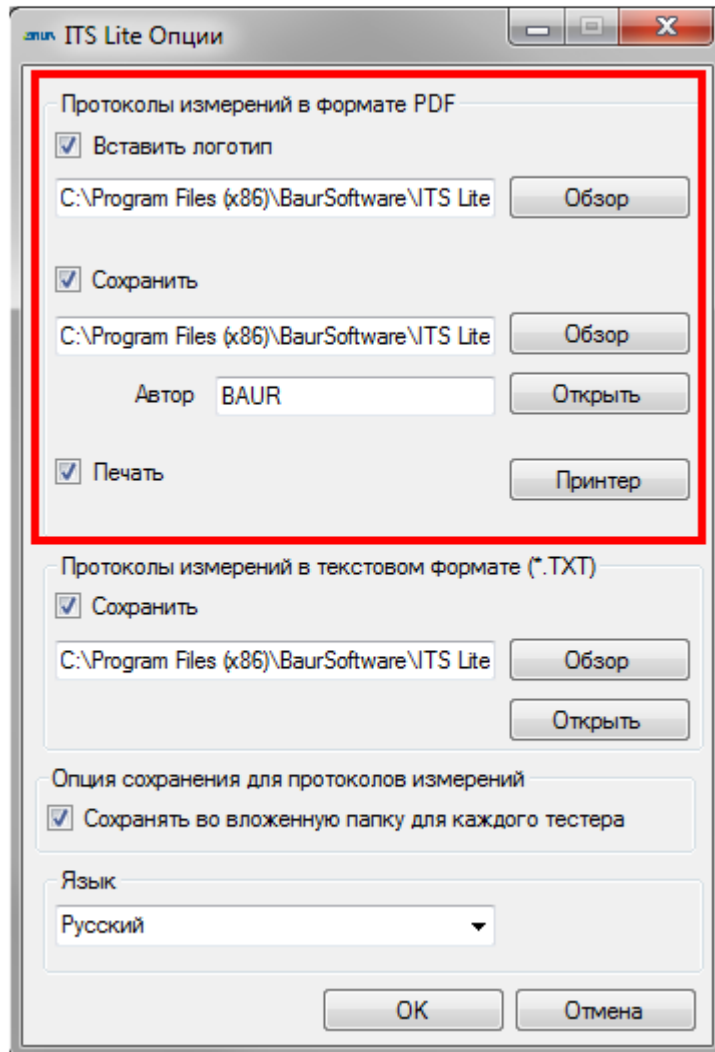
ITS Lite Опции

Протоколы измерений в формате PDF

Вставить логотип

C:\Program Files (x86)\BaurSoftware\ITS Lite

Обзор

Сохранить

C:\Program Files (x86)\BaurSoftware\ITS Lite

Обзор

Автор BAUR

Открыть

Печать

Принтер

Протоколы измерений в текстовом формате (*.TXT)

Сохранить

C:\Program Files (x86)\BaurSoftware\ITS Lite

Обзор

Открыть

Опция сохранения для протоколов измерений

Сохранять во вложенную папку для каждого тестера

Язык

Русский

OK

Отмена